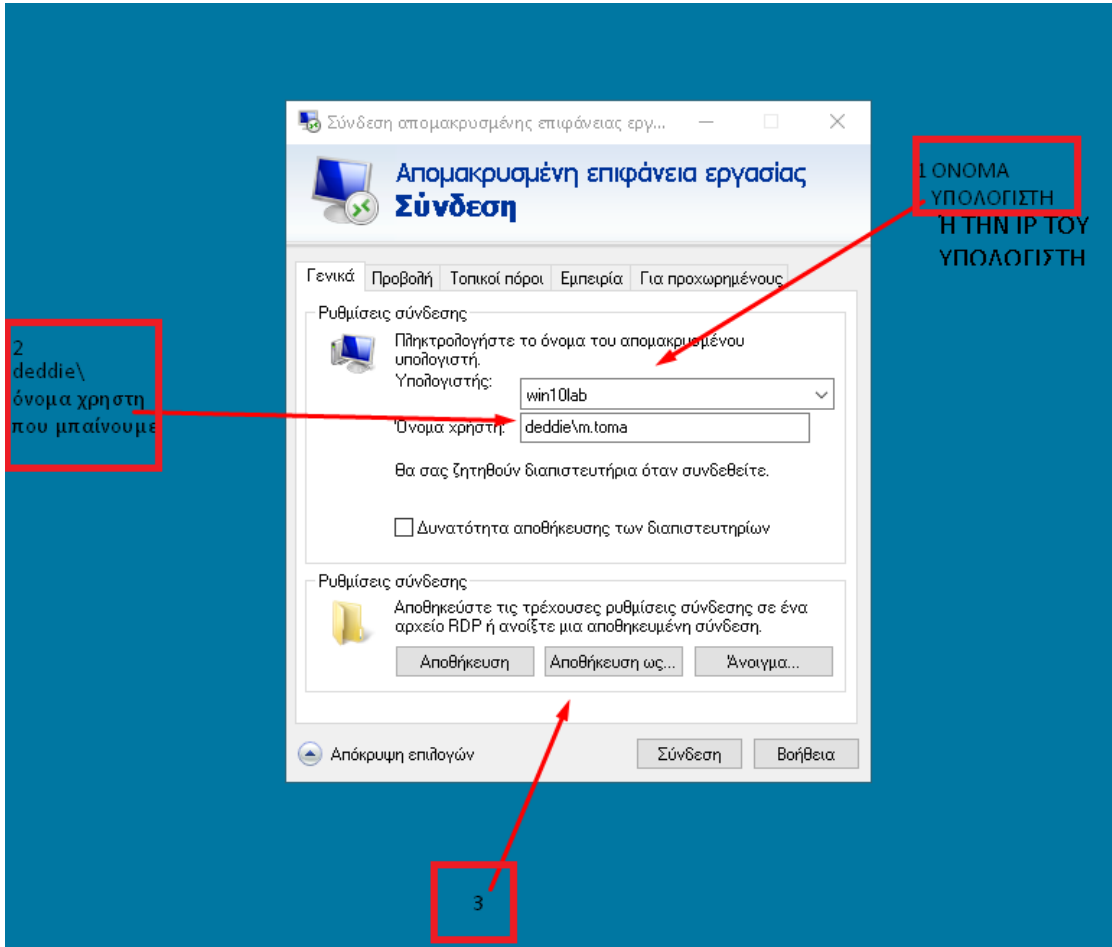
Σύνδεση απομακρυσμένης επιφάνειας εργ...

Απομακρυσμένη επιφάνεια εργασίας
Σύνδεση

Γενικά | Προβολή | Τοπικοί πόροι | Εμπειρία | Για προχωρημένους

Ρυθμίσεις σύνδεσης

Πληκτρολογήστε το όνομα του απομακρυσμένου υπολογιστή.

Υπολογιστής: win10lab

Όνομα χρήστη: deddie\m.toma

Θα σας ζητηθούν διαπιστευτήρια όταν συνδεθείτε.

Δυνατότητα αποθήκευσης των διαπιστευτηρίων

Ρυθμίσεις σύνδεσης

Αποθηκεύστε τις τρέχουσες ρυθμίσεις σύνδεσης σε ένα αρχείο RDP ή ανοίξτε μια αποθηκευμένη σύνδεση.

Αποθήκευση | Αποθήκευση ως... | Άνοιγμα...

Απόκρυψη επιλογών

Σύνδεση | Βοήθεια

1 ΟΝΟΜΑ ΥΠΟΛΟΓΙΣΤΗ
Η ΤΗΝ IP ΤΟΥ ΥΠΟΛΟΓΙΣΤΗ

2
deddie\
όνομα χρηστη που μπαίνουμε

3